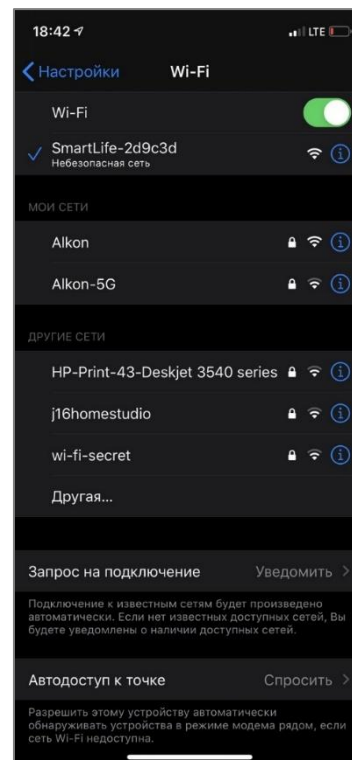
18:42
LTE

Настройки Wi-Fi

Wi-Fi

SmartLife-2d9c3d
Небезопасная сеть

МОИ СЕТИ

Alkon

Alkon-5G

ДРУГИЕ СЕТИ

HP-Print-43-Deskjet 3540 series

j16homestudio

wi-fi-secret

Другая...

Запрос на подключение Уведомить

Подключение к известным сетям будет произведено автоматически. Если нет известных доступных сетей, Вы будете уведомлены о наличии доступных сетей.

Автодоступ к точке Спросить

Разрешить этому устройству автоматически обнаруживать устройства в режиме модема рядом, если сеть Wi-Fi недоступна.